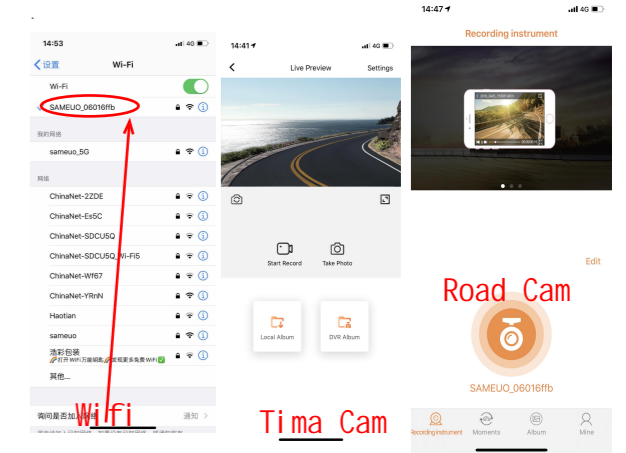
14:53
4G
设置
Wi-Fi
Wi-Fi
SAMEUO_06016ffb
我的网络
sameuo_5G
网络
ChinaNet-2ZDE
ChinaNet-Es5C
ChinaNet-SDCU5Q
ChinaNet-SDCU5Q_Wi-Fi5
ChinaNet-Wf67
ChinaNet-YRnN
Haotian
sameuo
浩彩包装
打开WiFi万能钥匙 发现更多免费WiFi
其他...
询问是否加入网络
通知
Wifi

14:41
4G
Live Preview
Settings
Start Record
Take Photo
Local Album
DVR Album
Tima Cam

14:47
4G
Recording instrument
Edit
Road Cam
SAMEUO_06016ffb
Recording instrument
Moments
Album
Mine